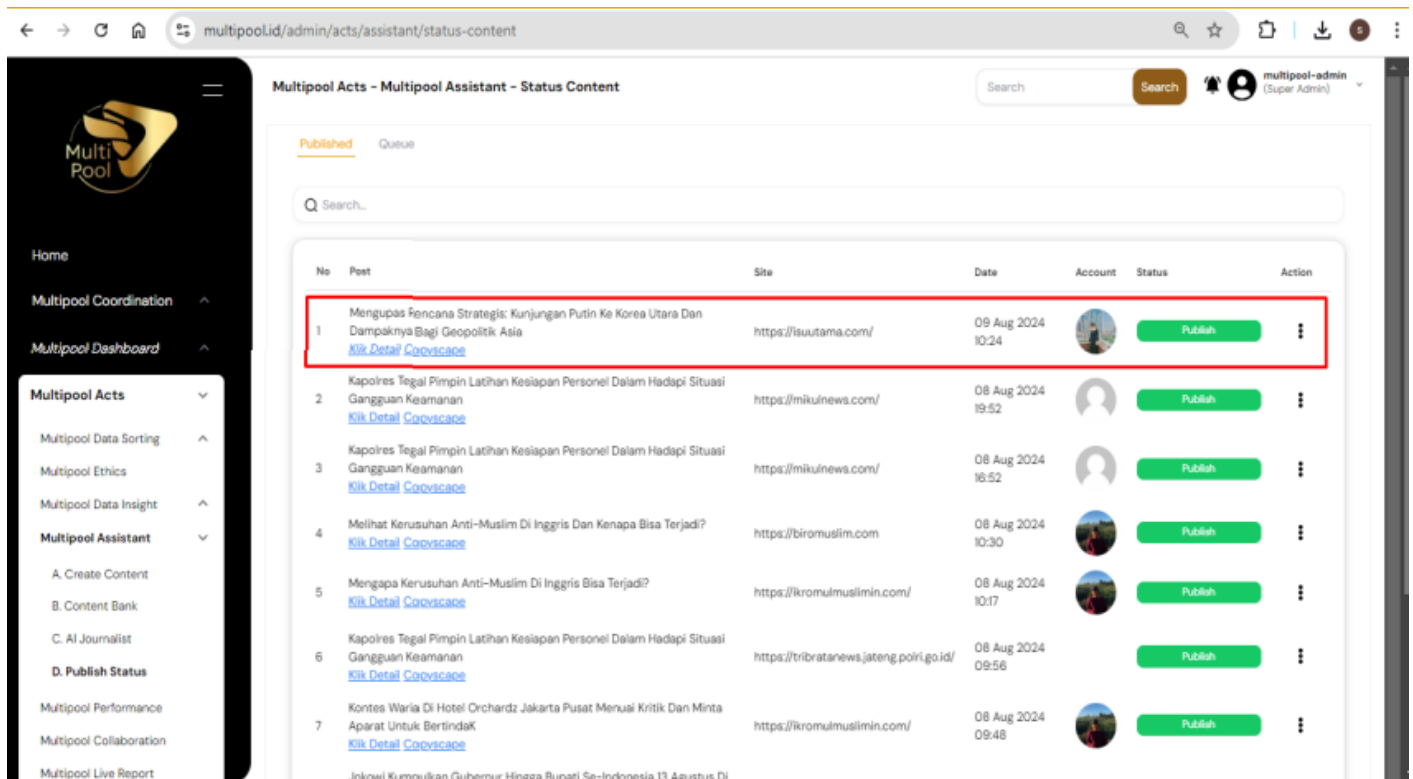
multipool.id/admin/acts/assistant/status-content

Multi Pool

Home

Multipool Coordination

Multipool Dashboard

Multipool Acts

Multipool Data Sorting

Multipool Ethics

Multipool Data Insight

Multipool Assistant

A. Create Content

B. Content Bank

C. AI Journalist

D. Publish Status

Multipool Performance

Multipool Collaboration

Multipool Live Report

Multipool Acts - Multipool Assistant - Status Content

Search

Search

multipool-admin
(Super Admin)

Published Queue

Search...

| No | Post | Site | Date | Account | Status | Action |
|---|---|---|---|---|---|---|
| 1 | Mengupas Rencana Strategis: Kunjungan Putin Ke Korea Utara Dan Dampaknya Bagi Geopolitik Asia Klik Detail Copyscape | https://isuutama.com/ | 09 Aug 2024 10:24 | | Publish | |
| 2 | Kapolres Tegal Pimpin Latihan Kesiapan Personel Dalam Hadapi Situasi Gangguan Keamanan Klik Detail Copyscape | https://mikulnews.com/ | 08 Aug 2024 19:52 | | Publish | |
| 3 | Kapolres Tegal Pimpin Latihan Kesiapan Personel Dalam Hadapi Situasi Gangguan Keamanan Klik Detail Copyscape | https://mikulnews.com/ | 08 Aug 2024 16:52 | | Publish | |
| 4 | Melihat Kerusuhan Anti-Muslim Di Inggris Dan Kenapa Bisa Terjadi? Klik Detail Copyscape | https://biromuslim.com | 08 Aug 2024 10:30 | | Publish | |
| 5 | Mengapa Kerusuhan Anti-Muslim Di Inggris Bisa Terjadi? Klik Detail Copyscape | https://ikromulmuslimin.com/ | 08 Aug 2024 10:17 | | Publish | |
| 6 | Kapolres Tegal Pimpin Latihan Kesiapan Personel Dalam Hadapi Situasi Gangguan Keamanan Klik Detail Copyscape | https://tribratanews.jateng.polri.go.id/ | 08 Aug 2024 09:56 | | Publish | |
| 7 | Kontes Waria Di Hotel Orchardz Jakarta Pusat Menuai Kritik Dan Minta Aparat Untuk BertindaK Klik Detail Copyscape | https://ikromulmuslimin.com/ | 08 Aug 2024 09:48 | | Publish | |

Jokowi Kumpulkan Gubernur Hingga Bupati Se-Indonesia 13 Agustus Di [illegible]